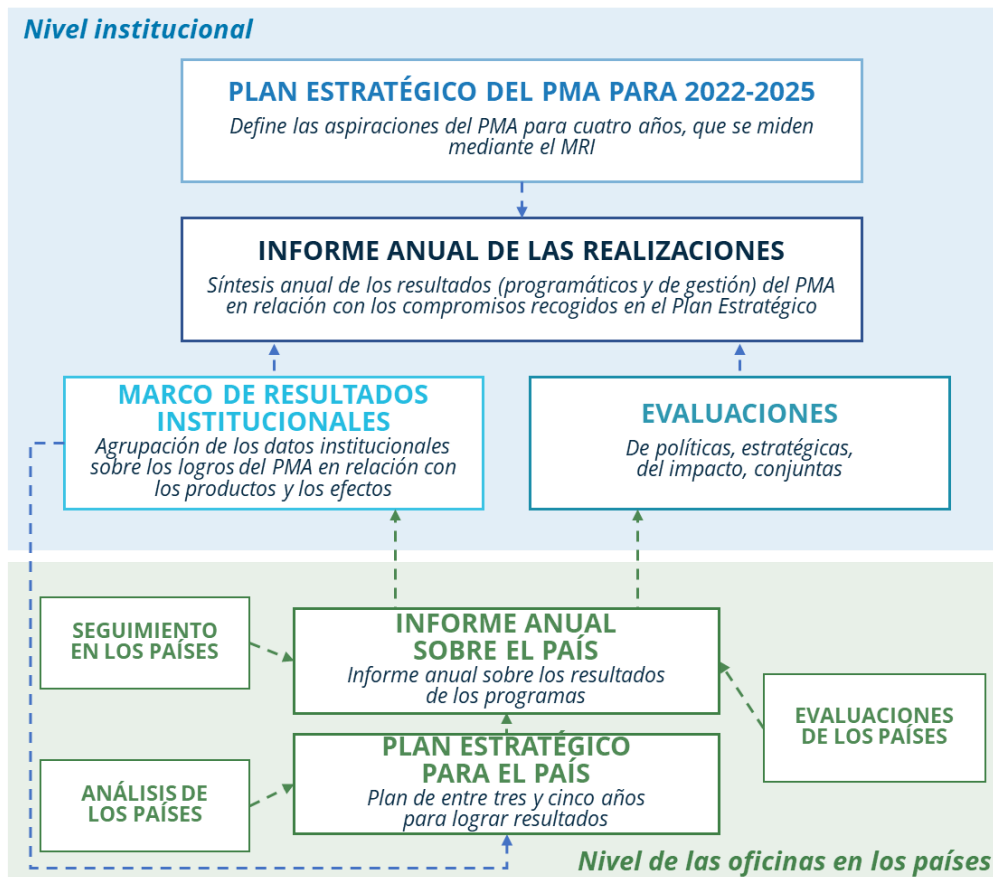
Nivel institucional

PLAN ESTRATÉGICO DEL PMA PARA 2022-2025
Define las aspiraciones del PMA para cuatro años, que se miden mediante el MRI

INFORME ANUAL DE LAS REALIZACIONES
Síntesis anual de los resultados (programáticos y de gestión) del PMA en relación con los compromisos recogidos en el Plan Estratégico

MARCO DE RESULTADOS INSTITUCIONALES
Agrupación de los datos institucionales sobre los logros del PMA en relación con los productos y los efectos

EVALUACIONES
De políticas, estratégicas, del impacto, conjuntas

SEGUIMIENTO EN LOS PAÍSES

INFORME ANUAL SOBRE EL PAÍS
Informe anual sobre los resultados de los programas

EVALUACIONES DE LOS PAÍSES

PLAN ESTRATÉGICO PARA EL PAÍS
Plan de entre tres y cinco años para lograr resultados

ANÁLISIS DE LOS PAÍSES

Nivel de las oficinas en los países